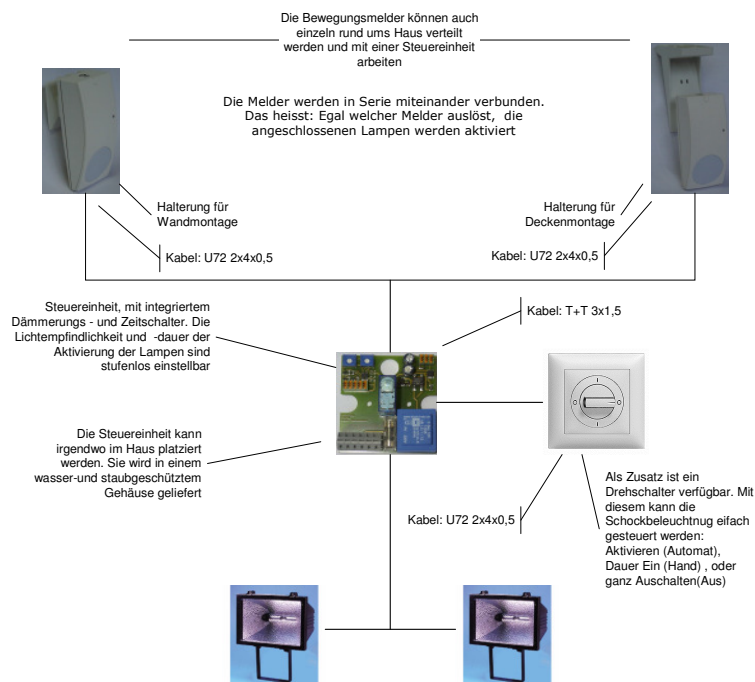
Die Bewegungsmelder können auch einzeln rund ums Haus verteilt werden und mit einer Steuereinheit arbeiten

Die Melder werden in Serie miteinander verbunden. Das heisst: Egal welcher Melder auslöst, die angeschlossenen Lampen werden aktiviert

Halterung für Wandmontage

Kabel: U72 2x4x0,5

Halterung für Deckenmontage

Kabel: U72 2x4x0,5

Steuereinheit, mit integriertem Dämmerungs - und Zeitschalter. Die Lichtempfindlichkeit und -dauer der Aktivierung der Lampen sind stufenlos einstellbar

Kabel: T+T 3x1,5

Die Steuereinheit kann irgendwo im Haus platziert werden. Sie wird in einem wasser-und staubgeschütztem Gehäuse geliefert

Als Zusatz ist ein Drehschalter verfügbar. Mit diesem kann die Schockbeleuchtnug eifach gesteuert werden: Aktivieren (Automat), Dauer Ein (Hand) , oder ganz Auschalten(Aus)

Kabel: U72 2x4x0,5